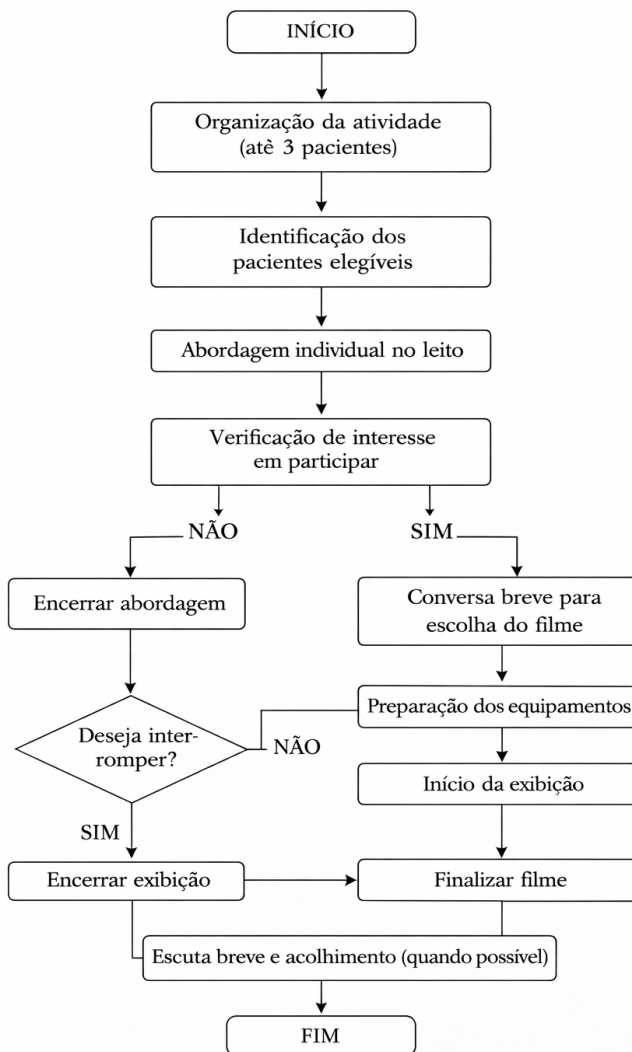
INÍCIO

Organização da atividade (atè 3 pacientes)

Identificação dos pacientes elegíveis

Abordagem individual no leito

Verificação de interesse em participar

NÃO

SIM

Encerrar abordagem

Conversa breve para escolha do filme

Preparação dos equipamentos

Deseja interromper?

NÃO

Início da exibição

SIM

Encerrar exibição

Finalizar filme

Escuta breve e acolhimento (quando possível)

FIM